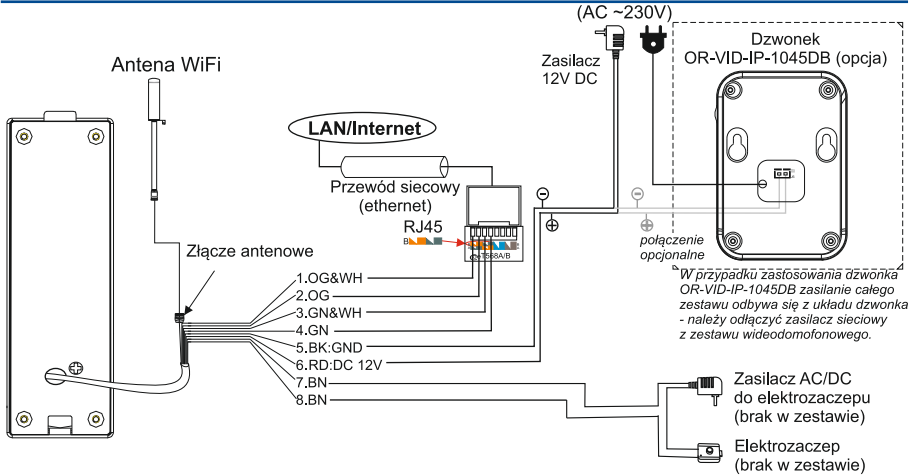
(AC ~230V)

Zasilacz 12V DC

Dzwonek OR-VID-IP-1045DB (opcja)

Antena WiFi

LAN/Internet

Przewód siecowy (ethernet)

RJ45

T568A/B

Złącze antenowe

połączenie opcjonalne

W przypadku zastosowania dzwonka OR-VID-IP-1045DB zasilanie całego zestawu odbywa się z układu dzwonka - należy odłączyć zasilacz sieciowy z zestawu wideodomofonowego.

1.OG&WH
2.OG
3.GN&WH
4.GN
5.BK:GND
6.RD:DC 12V
7.BN
8.BN

Zasilacz AC/DC do elektrozaczepu (brak w zestawie)

Elektrozaczep (brak w zestawie)